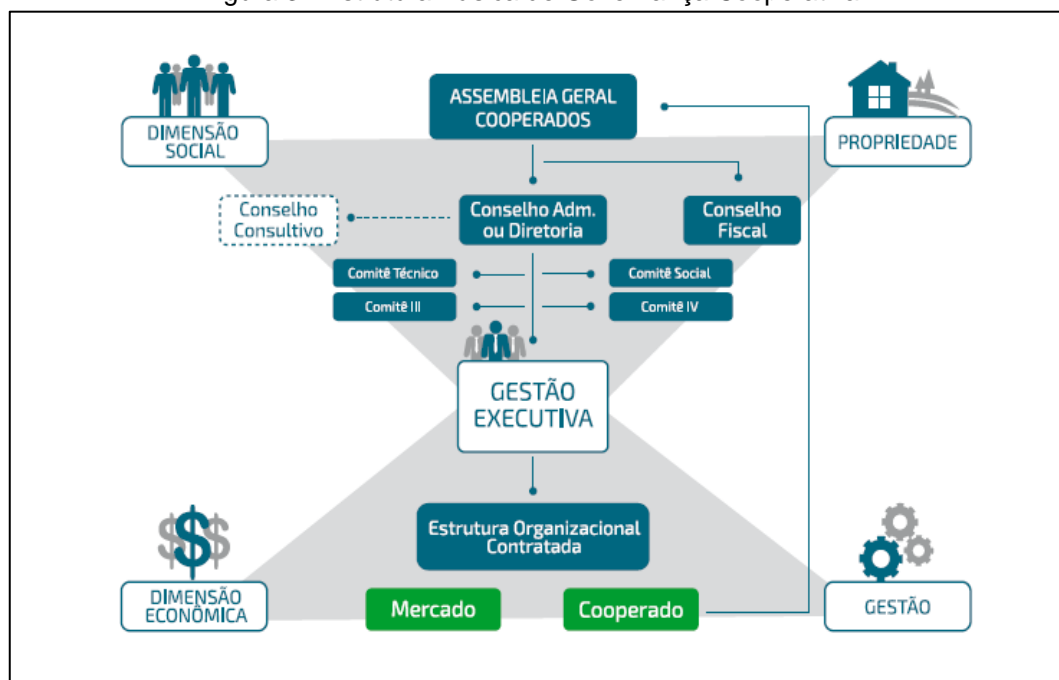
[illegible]

DIMENSÃO SOCIAL

ASSEMBLEIA GERAL COOPERADOS

PROPRIEDADE

Conselho Consultivo

Conselho Adm. ou Diretoria

Conselho Fiscal

Comitê Técnico

Comitê Social

Comitê III

Comitê IV

GESTÃO EXECUTIVA

Estrutura Organizacional Contratada

DIMENSÃO ECONÔMICA

Mercado

Cooperado

GESTÃO